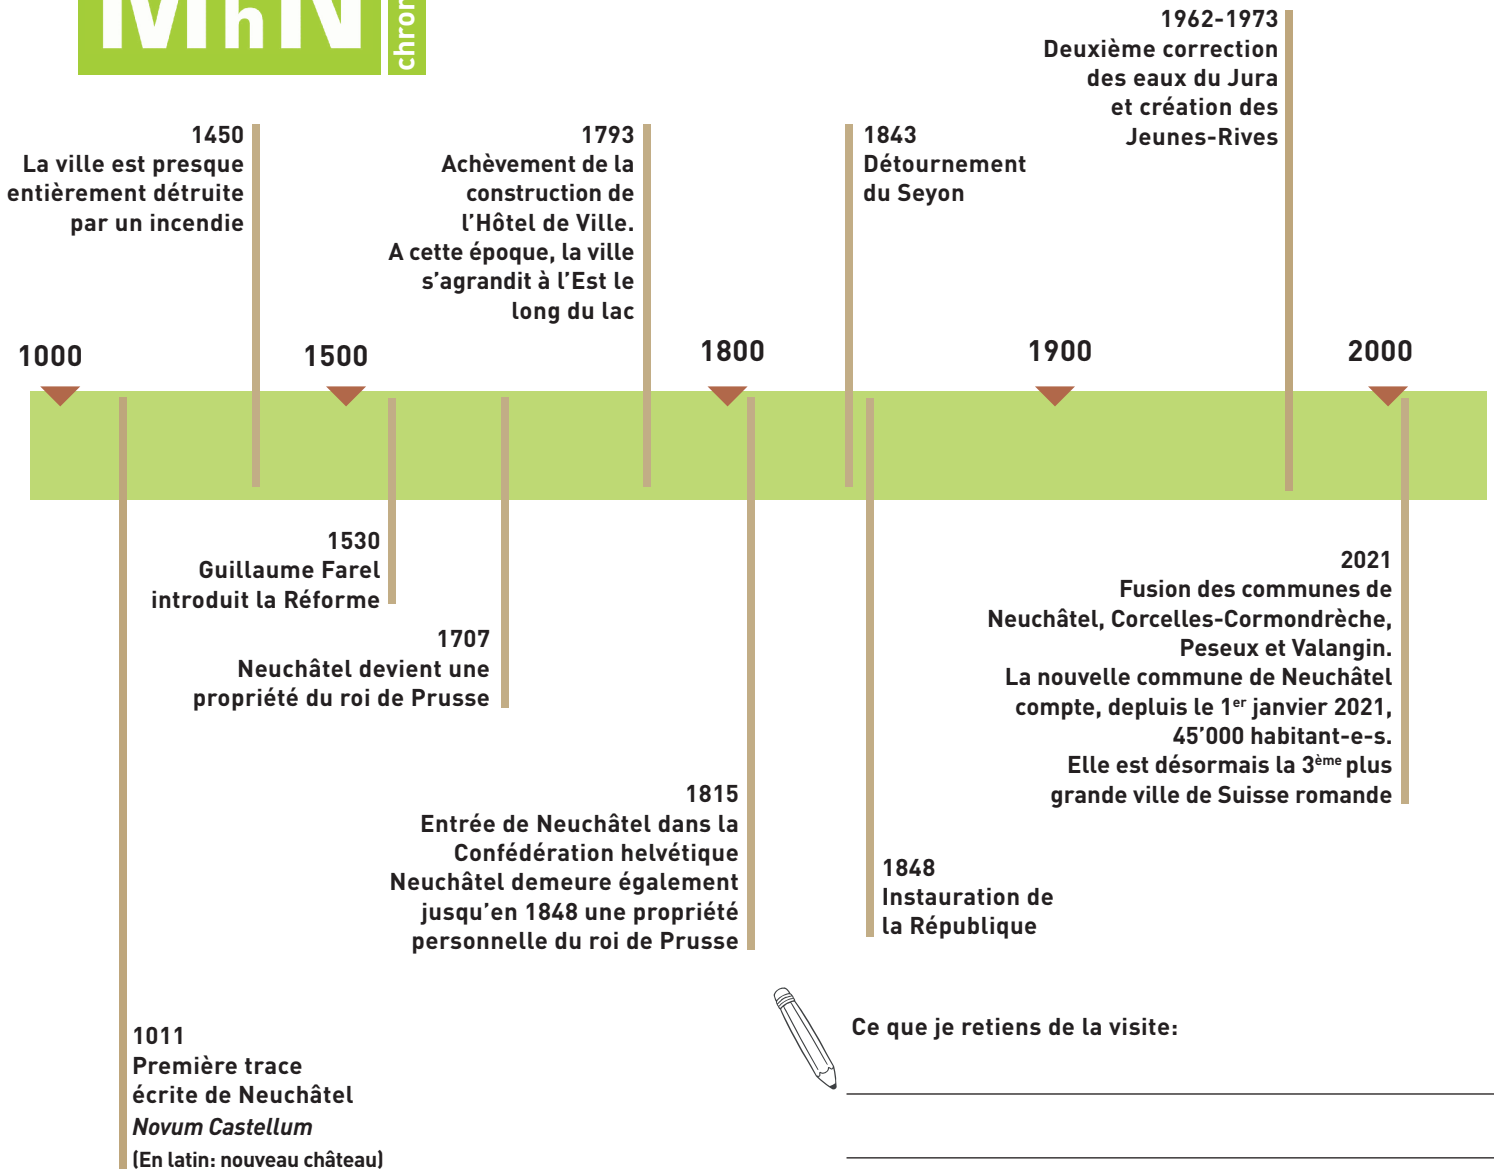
MhN chron

1962-1973
Deuxième correction des eaux du Jura et création des Jeunes-Rives

1450
La ville est presque entièrement détruite par un incendie

1793
Achèvement de la construction de l'Hôtel de Ville.
A cette époque, la ville s'agrandit à l'Est le long du lac

1843
Détournement du Seyon

1000

1500

1800

1900

2000

1530
Guillaume Farel introduit la Réforme

1707
Neuchâtel devient une propriété du roi de Prusse

2021
Fusion des communes de Neuchâtel, Corcelles-Cormondrèche, Peseux et Valangin.
La nouvelle commune de Neuchâtel compte, depluis le $1^{er}$ janvier 2021, 45'000 habitant-e-s.
Elle est désormais la $3^{ème}$ plus grande ville de Suisse romande

1815
Entrée de Neuchâtel dans la Confédération helvétique
Neuchâtel demeure également jusqu'en 1848 une propriété personnelle du roi de Prusse

1848
Instauration de la République

1011
Première trace écrite de Neuchâtel
*Novum Castellum*
(En latin: nouveau château)

Ce que je retiens de la visite: